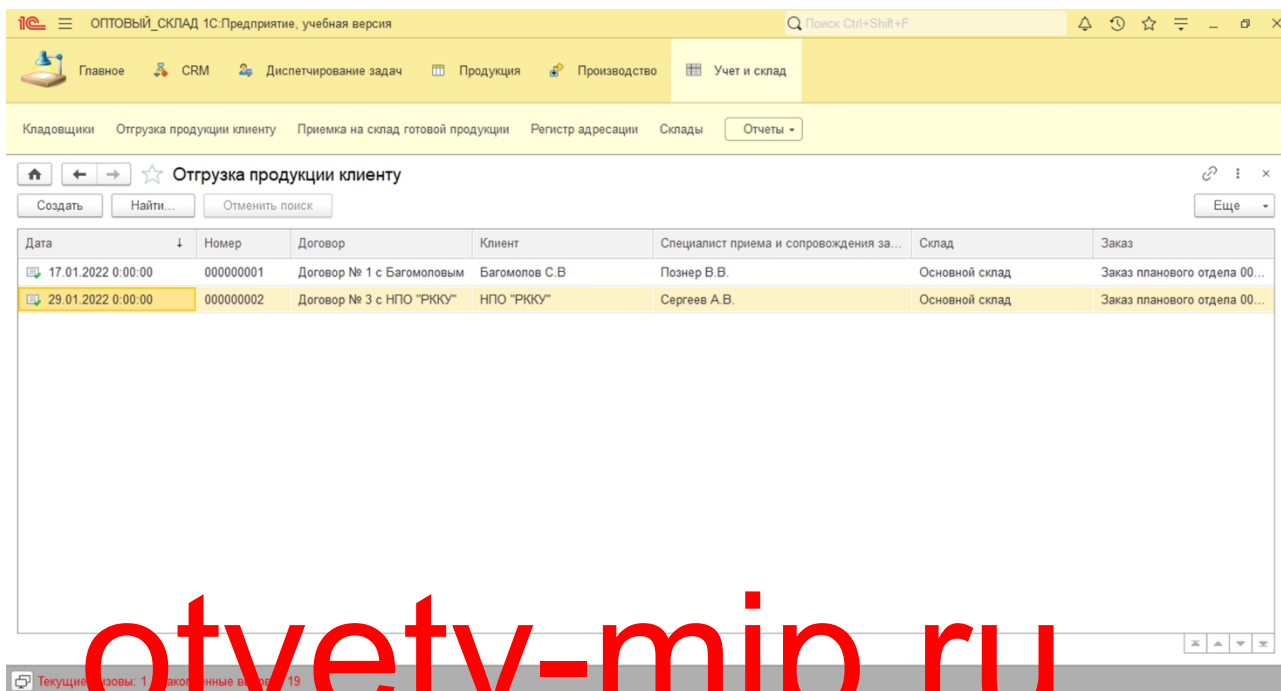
1С ОПТОВЫЙ_СКЛАД 1С:Предприятие, учебная версия

Поиск Ctrl+Shift+F

Главное CRM Диспетчирование задач Продукция Производство Учет и склад

Кладовщики Отгрузка продукции клиенту Приемка на склад готовой продукции Регистр адресации Склады Отчеты

Отгрузка продукции клиенту

Создать Найти... Отменить поиск Еще

| Дата | Номер | Договор | Клиент | Специалист приема и сопровождения за... | Склад | Заказ |
|---|---|---|---|---|---|---|
| 17.01.2022 0:00:00 | 000000001 | Договор № 1 с Багомоловым | Багомолов С.В | Познер В.В. | Основной склад | Заказ планового отдела 00... |
| 29.01.2022 0:00:00 | 000000002 | Договор № 3 с НПО "РККУ" | НПО "РККУ" | Сергеев А.В. | Основной склад | Заказ планового отдела 00... |

Текущие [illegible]зовы: 1 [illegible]накопленные в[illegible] 19

otvety-mip.ru